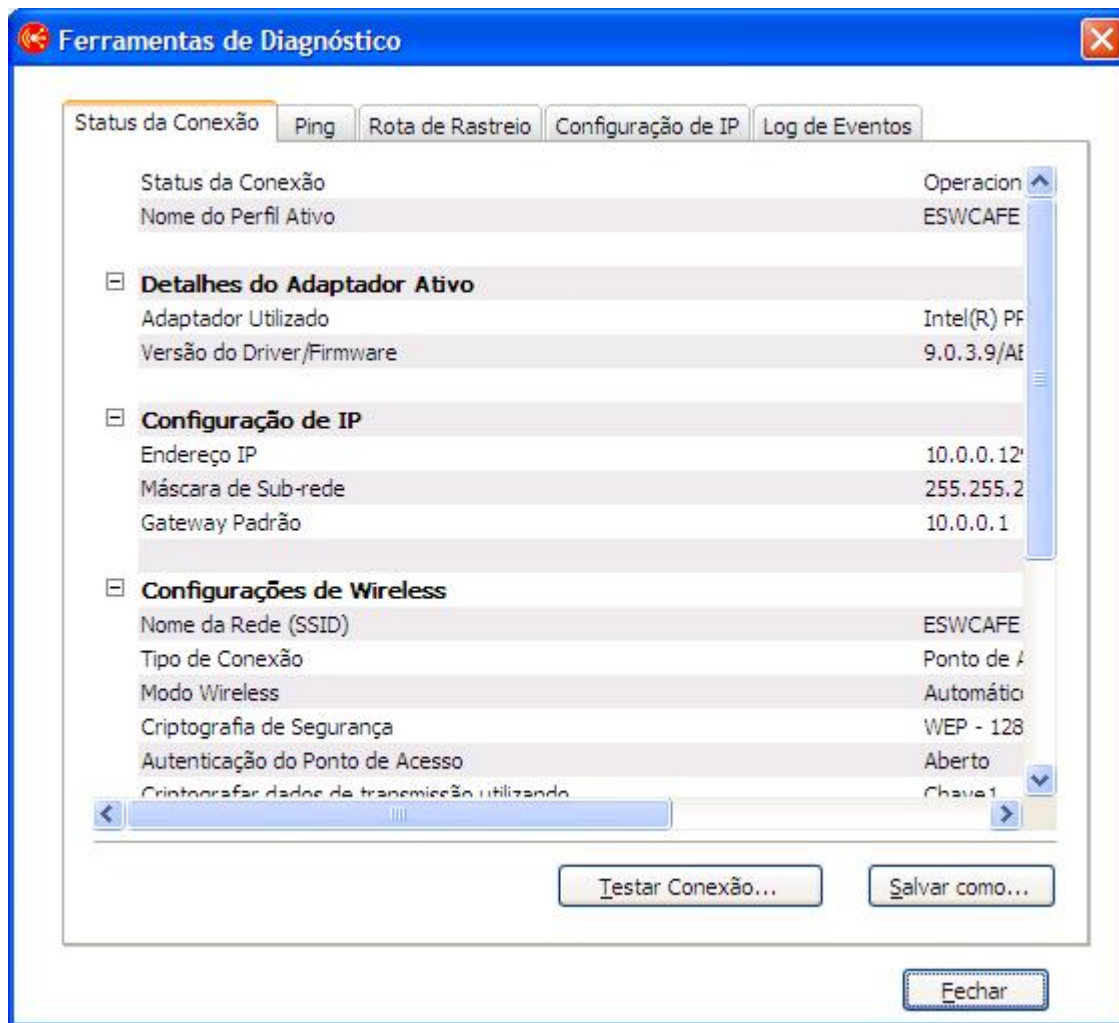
Ferramentas de Diagnóstico

Status da Conexão | Ping | Rota de Rastreio | Configuração de IP | Log de Eventos

| | |
|---|---|
| Status da Conexão | Operacion |
| Nome do Perfil Ativo | ESWCAFE |

Detalhes do Adaptador Ativo

| | |
|---|---|
| Adaptador Utilizado | Intel(R) PF |
| Versão do Driver/Firmware | 9.0.3.9/AE |

Configuração de IP

| | |
|---|---|
| Endereço IP | 10.0.0.12 |
| Máscara de Sub-rede | 255.255.2 |
| Gateway Padrão | 10.0.0.1 |

Configurações de Wireless

| | |
|---|---|
| Nome da Rede (SSID) | ESWCAFE |
| Tipo de Conexão | Ponto de A |
| Modo Wireless | Automátic |
| Criptografia de Segurança | WEP - 128 |
| Autenticação do Ponto de Acesso | Aberto |
| Criptografar dados de transmissão utilizando | Chave1 |

Testar Conexão... | Salvar como...

Fechar